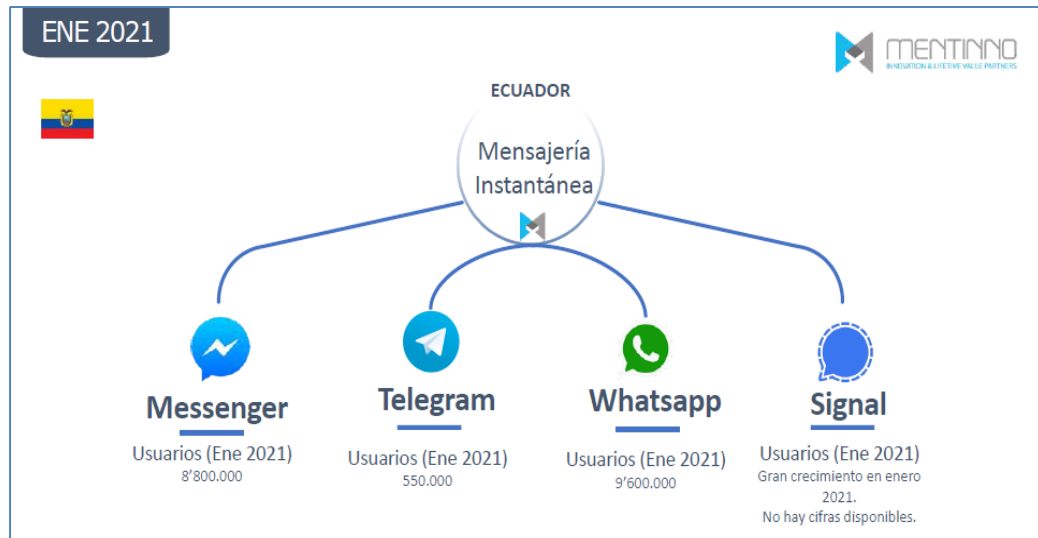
ENE 2021

MENTINNO
INNOVATION & LIFETIVE VALUE PARTNERS

ECUADOR

Mensajería Instantánea

Messenger
Usuarios (Ene 2021)
8'800.000

Telegram
Usuarios (Ene 2021)
550.000

Whatsapp
Usuarios (Ene 2021)
9'600.000

Signal
Usuarios (Ene 2021)
Gran crecimiento en enero 2021.
No hay cifras disponibles.